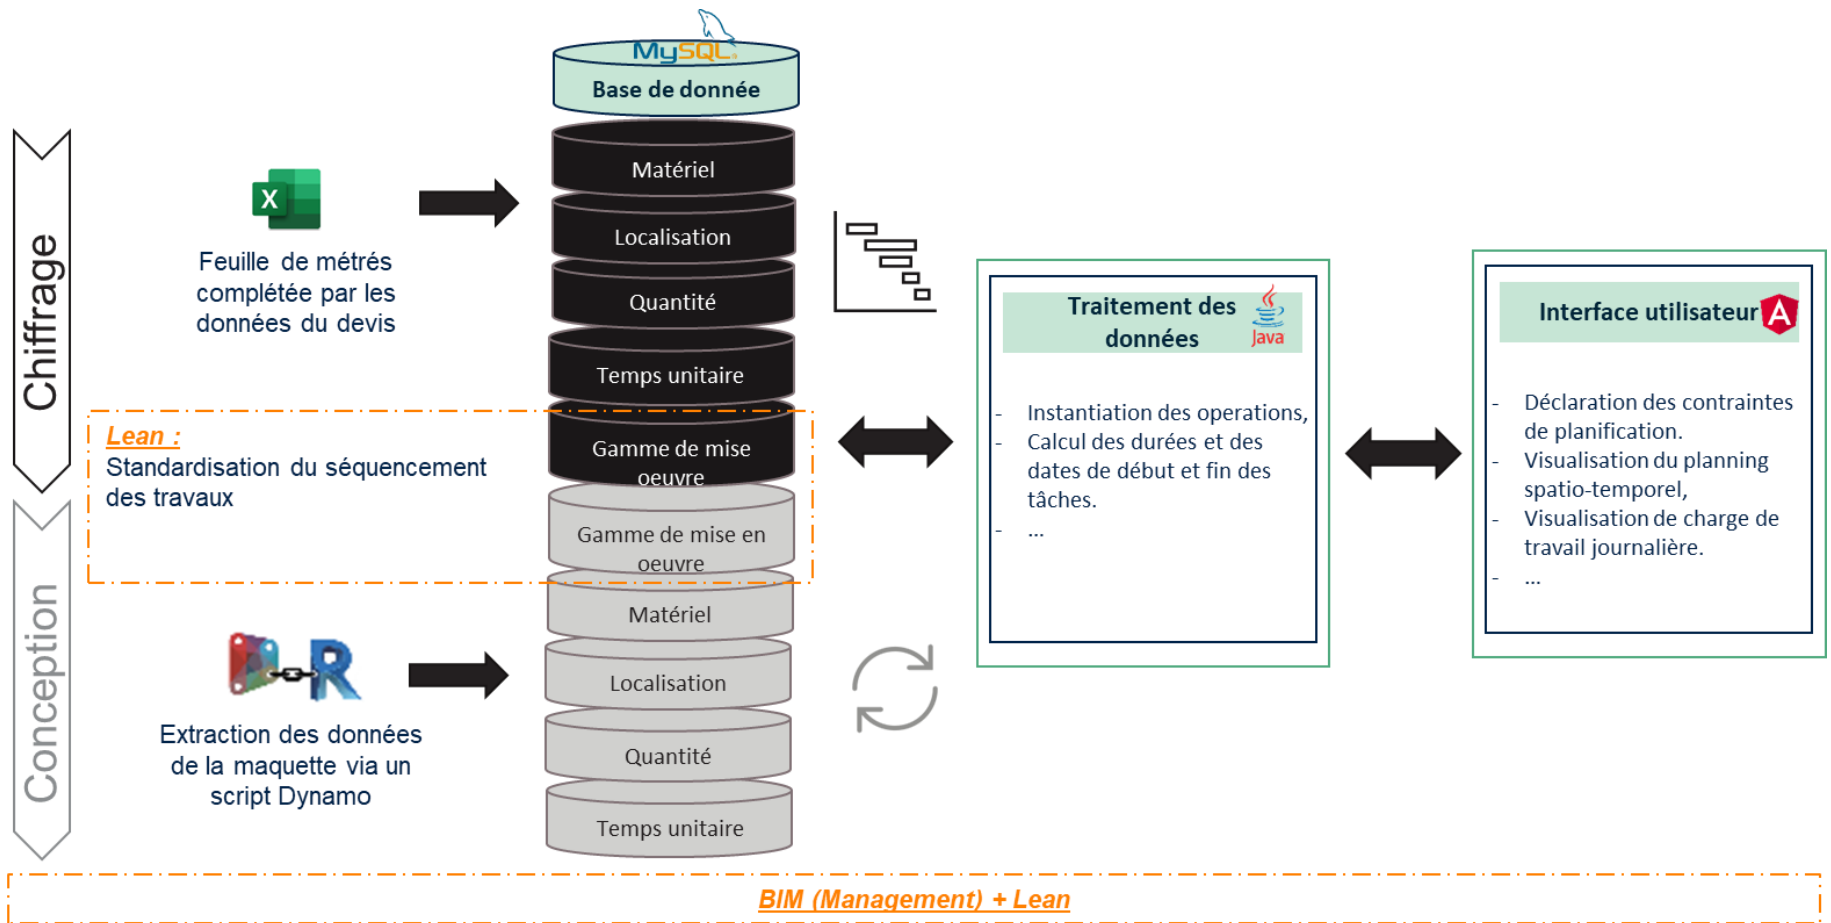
Chiffrage

Conception

MySQL

Base de donnée

Matériel

Localisation

Quantité

Temps unitaire

Gamme de mise oeuvre

Gamme de mise en oeuvre

Matériel

Localisation

Quantité

Temps unitaire

X

Feuille de métrés complétée par les données du devis

Lean :
Standardisation du séquencement des travaux

R

Extraction des données de la maquette via un script Dynamo

Traitement des données

Java

- Instantiation des operations,
- Calcul des durées et des dates de début et fin des tâches.
- ...

Interface utilisateur

A

- Déclaration des contraintes de planification.
- Visualisation du planning spatio-temporel,
- Visualisation de charge de travail journalière.
- ...

BIM (Management) + Lean